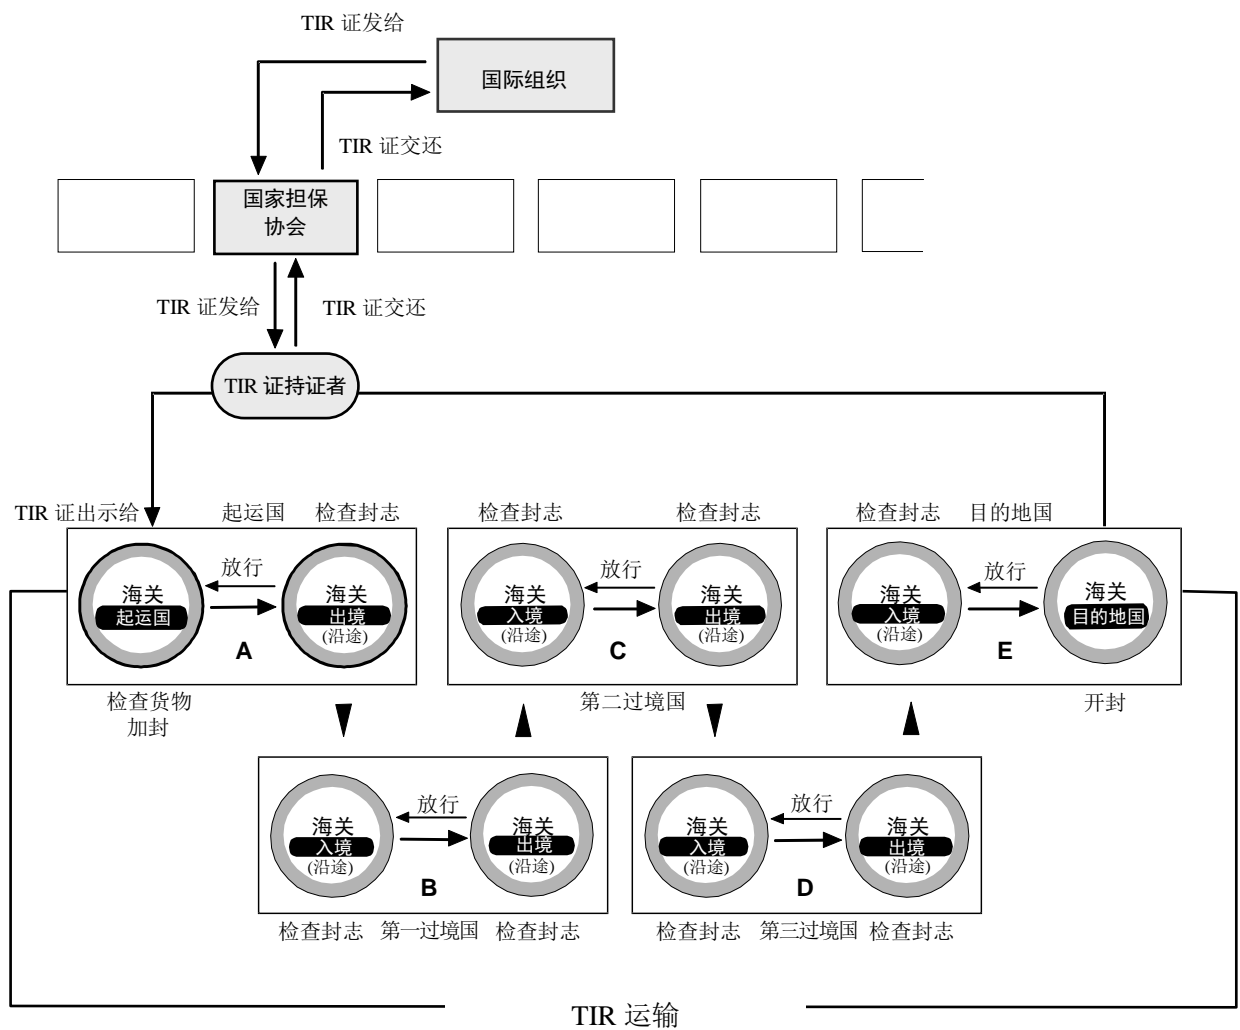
TIR 证发给

国际组织

TIR 证交还

国家担保协会

TIR 证发给

TIR 证交还

TIR 证持证者

TIR 证出示给

起运国

检查封志

海关 起运国

放行

海关 出境 (沿途)

A

检查货物 加封

检查封志

检查封志

海关 入境 (沿途)

放行

海关 出境 (沿途)

C

第二过境国

检查封志

目的地国

海关 入境 (沿途)

放行

海关 目的地国

E

开封

海关 入境 (沿途)

放行

海关 出境 (沿途)

B

检查封志 第一过境国 检查封志

海关 入境 (沿途)

放行

海关 出境 (沿途)

D

检查封志 第三过境国 检查封志

TIR 运输